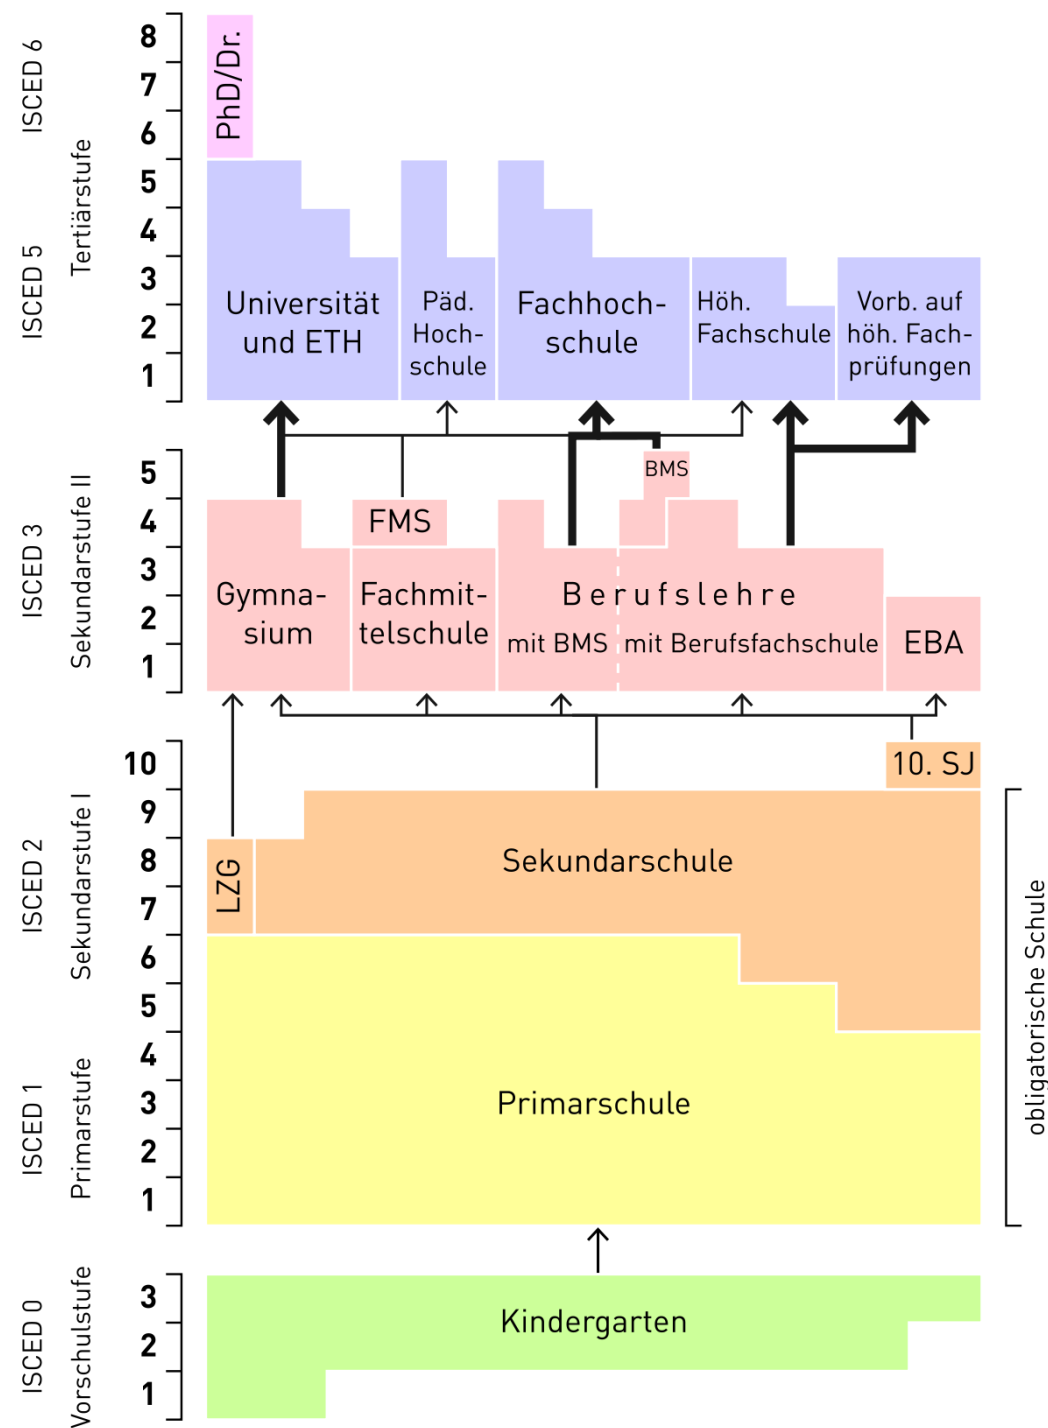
ISCED 6
ISCED 5
Tertiärstufe
8
7
6
5
4
3
2
1
PhD/Dr.
Universität und ETH
Päd. Hochschule
Fachhochschule
Höh. Fachschule
Vorb. auf höh. Fachprüfungen

BMS

ISCED 3
Sekundarstufe II
5
4
3
2
1
FMS
Gymnasium
Fachmittelschule
Berufslehre
mit BMS
mit Berufsfachschule
EBA

ISCED 2
Sekundarstufe I
10
9
8
7
10. SJ
LZG
Sekundarschule

ISCED 1
Primarstufe
6
5
4
3
2
1
Primarschule

obligatorische Schule

ISCED 0
Vorschulstufe
3
2
1
Kindergarten